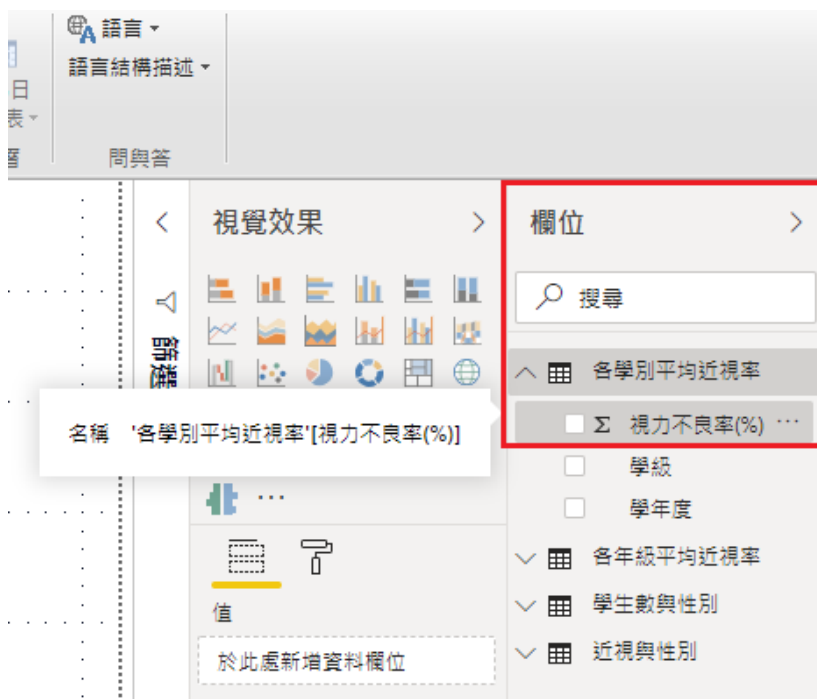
語言 ▾

語言結構描述 ▾

日

表 ▾

問與答

視覺效果

篩選

欄位

搜尋

各學別平均近視率

Σ 視力不良率(%) ···

學級

學年度

各年級平均近視率

學生數與性別

近視與性別

名稱 '各學別平均近視率'[視力不良率(%)]

值

於此處新增資料欄位